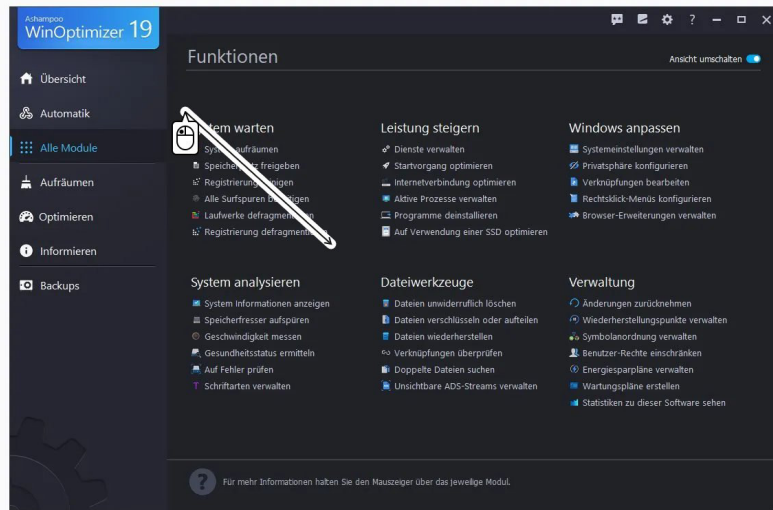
Ashampoo
WinOptimizer 19

Übersicht
Automatik
Alle Module
Aufräumen
Optimieren
Informieren
Backups

? – □ ×

Funktionen

Ansicht umschalten

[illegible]tem warten
Syste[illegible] aufräumen
Speicher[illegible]tz freigeben
Registrierung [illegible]nigen
Alle Surfspuren b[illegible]tigen
Laufwerke defragment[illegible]n
Registrierung defragment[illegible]

Leistung steigern
Dienste verwalten
Startvorgang optimieren
Internetverbindung optimieren
Aktive Prozesse verwalten
Programme deinstallieren
Auf Verwendung einer SSD optimieren

Windows anpassen
Systemeinstellungen verwalten
Privatsphäre konfigurieren
Verknüpfungen bearbeiten
Rechtsklick-Menüs konfigurieren
Browser-Erweiterungen verwalten

System analysieren
System Informationen anzeigen
Speicherfresser aufspüren
Geschwindigkeit messen
Gesundheitsstatus ermitteln
Auf Fehler prüfen
Schriftarten verwalten

Dateiwerkzeuge
Dateien unwiderruflich löschen
Dateien verschlüsseln oder aufteilen
Dateien wiederherstellen
Verknüpfungen überprüfen
Doppelte Dateien suchen
Unsichtbare ADS-Streams verwalten

Verwaltung
Änderungen zurücknehmen
Wiederherstellungspunkte verwalten
Symbolanordnung verwalten
Benutzer-Rechte einschränken
Energiesparpläne verwalten
Wartungspläne erstellen
Statistiken zu dieser Software sehen

Für mehr Informationen halten Sie den Mauszeiger über das jeweilige Modul.